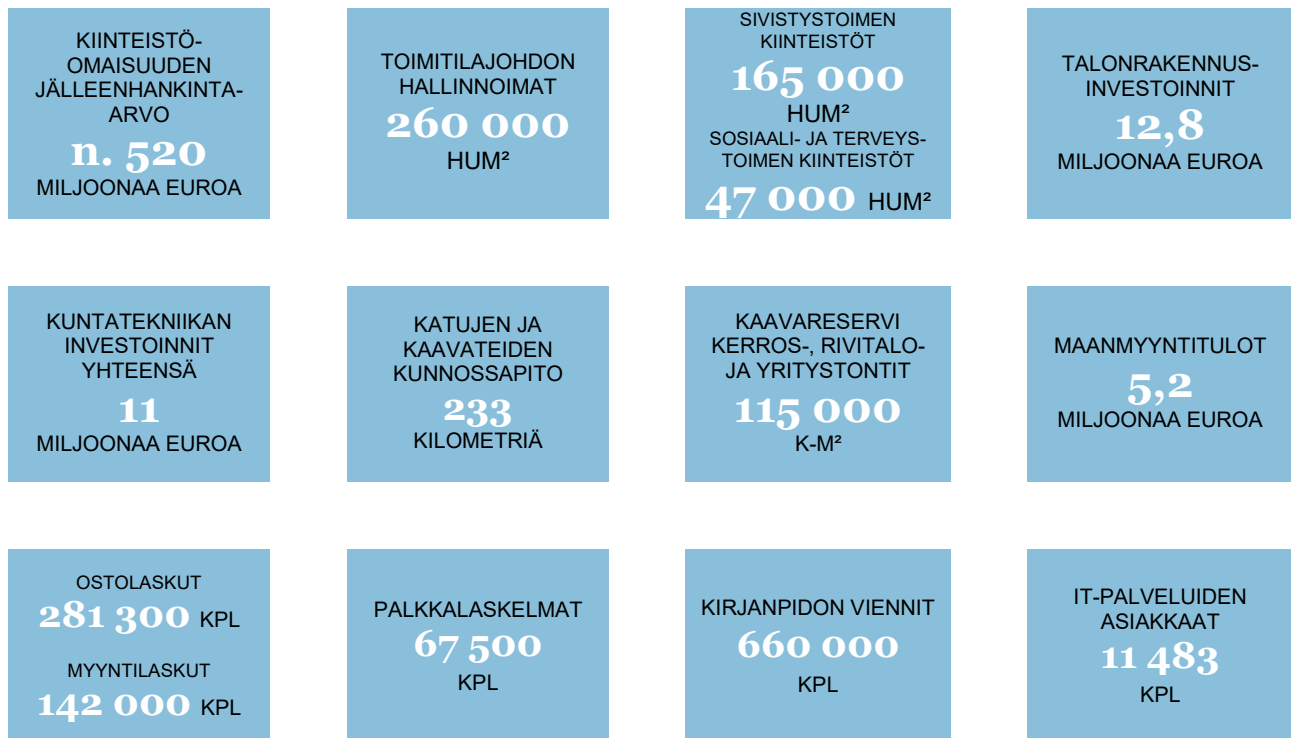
KIINTEISTÖ-OMAISUUDEN JÄLLEENHANKINTA-ARVO
n. 520
MILJOONAA EUROA

TOIMITILAJOHDON HALLINNOIMAT
260 000
HUM²

SIVISTYSTOIMEN KIINTEISTÖT
165 000
HUM²
SOSIAALI- JA TERVEYS-TOIMEN KIINTEISTÖT
47 000 HUM²

TALONRAKENNUS-INVESTOINNIT
12,8
MILJOONAA EUROA

KUNTATEKNIIKAN INVESTOINNIT YHTEENSÄ
11
MILJOONAA EUROA

KATUJEN JA KAAVATEIDEN KUNNOSSAPITO
233
KILOMETRIÄ

KAAVARESERVI KERROS-, RIVITALO- JA YRITYSTONTIT
115 000
K-M²

MAANMYYNTITULOT
5,2
MILJOONAA EUROA

OSTOLASKUT
281 300 KPL
MYYNTILASKUT
142 000 KPL

PALKKALASKELMAT
67 500
KPL

KIRJANPIDON VIENNIT
660 000
KPL

IT-PALVELUIDEN ASIAKKAAT
11 483
KPL